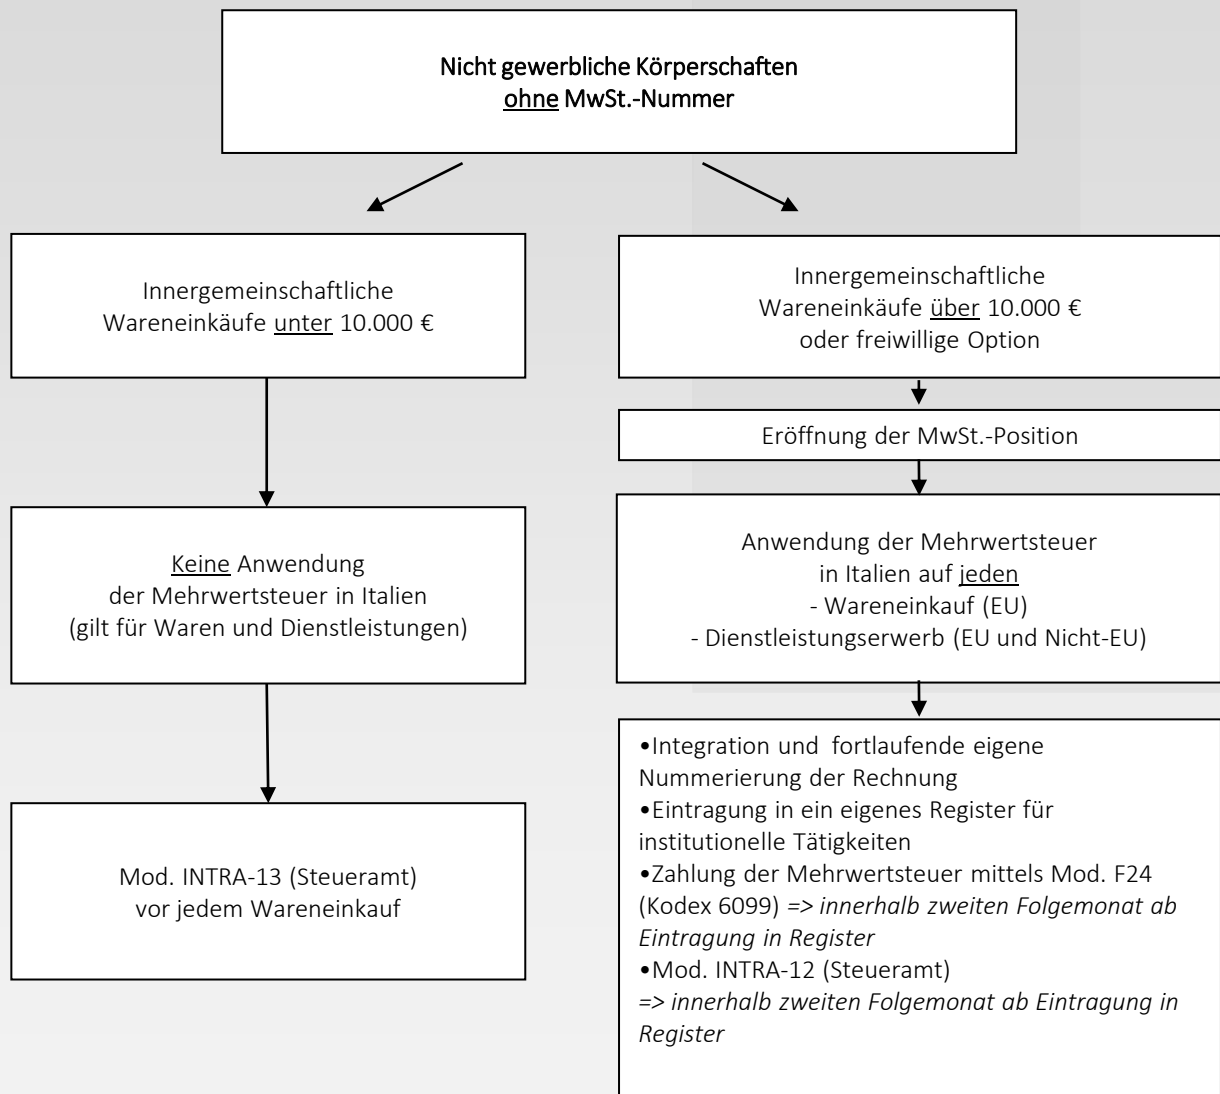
Nicht gewerbliche Körperschaften
ohne MwSt.-Nummer

Innergemeinschaftliche Wareneinkäufe unter 10.000 €

Keine Anwendung der Mehrwertsteuer in Italien (gilt für Waren und Dienstleistungen)

Mod. INTRA-13 (Steueramt) vor jedem Wareneinkauf

Innergemeinschaftliche Wareneinkäufe über 10.000 € oder freiwillige Option

Eröffnung der MwSt.-Position

Anwendung der Mehrwertsteuer in Italien auf jeden
- Wareneinkauf (EU)
- Dienstleistungserwerb (EU und Nicht-EU)

•Integration und fortlaufende eigene Nummerierung der Rechnung
•Eintragung in ein eigenes Register für institutionelle Tätigkeiten
•Zahlung der Mehrwertsteuer mittels Mod. F24 (Kodex 6099) => innerhalb zweiten Folgemonat ab Eintragung in Register
•Mod. INTRA-12 (Steueramt)
=> innerhalb zweiten Folgemonat ab Eintragung in Register